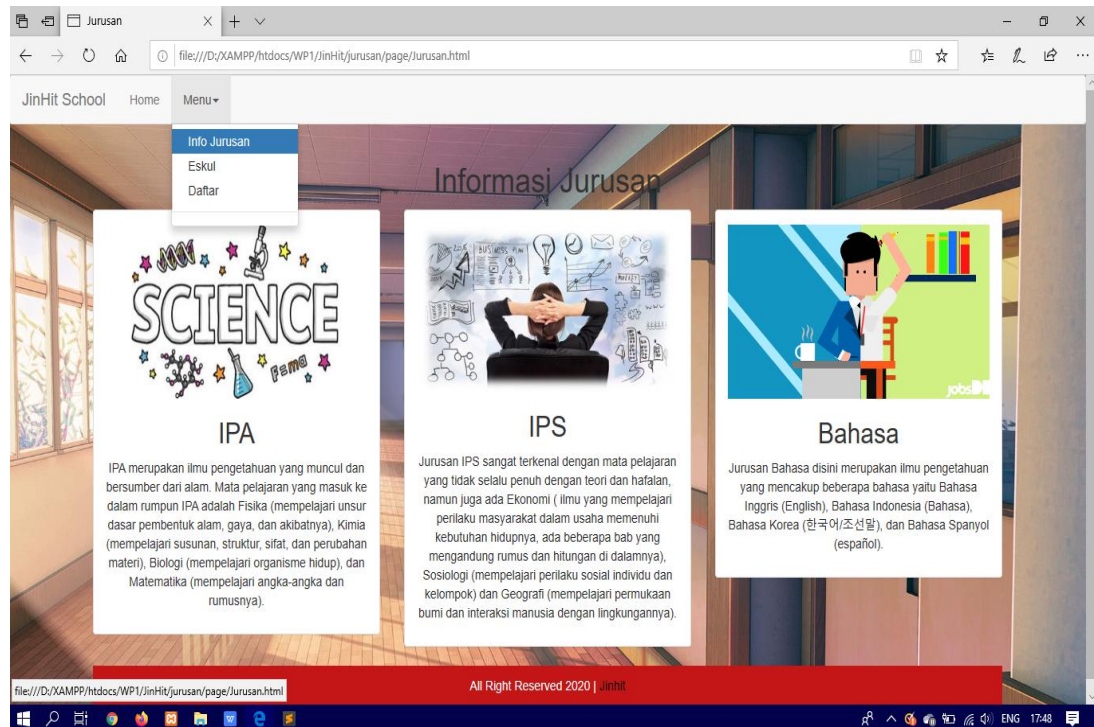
Jurusan

file:///D:/XAMPP/htdocs/WP1/JinHit/jurusan/page/Jurusan.html

JinHit School Home Menu▾

Info Jurusan
Eskul
Daftar

Informasi Jurusan

SCIENCE

IPA

IPA merupakan ilmu pengetahuan yang muncul dan bersumber dari alam. Mata pelajaran yang masuk ke dalam rumpun IPA adalah Fisika (mempelajari unsur dasar pembentuk alam, gaya, dan akibatnya), Kimia (mempelajari susunan, struktur, sifat, dan perubahan materi), Biologi (mempelajari organisme hidup), dan Matematika (mempelajari angka-angka dan rumusnya).

IPS

Jurusan IPS sangat terkenal dengan mata pelajaran yang tidak selalu penuh dengan teori dan hafalan, namun juga ada Ekonomi ( ilmu yang mempelajari perilaku masyarakat dalam usaha memenuhi kebutuhan hidupnya, ada beberapa bab yang mengandung rumus dan hitungan di dalamnya), Sosiologi (mempelajari perilaku sosial individu dan kelompok) dan Geografi (mempelajari permukaan bumi dan interaksi manusia dengan lingkungannya).

Bahasa

Jurusan Bahasa disini merupakan ilmu pengetahuan yang mencakup beberapa bahasa yaitu Bahasa Inggris (English), Bahasa Indonesia (Bahasa), Bahasa Korea (한국어/조선말), dan Bahasa Spanyol (español).

All Right Reserved 2020 | Jinhit

file:///D:/XAMPP/htdocs/WP1/JinHit/jurusan/page/Jurusan.html

ENG 17:48